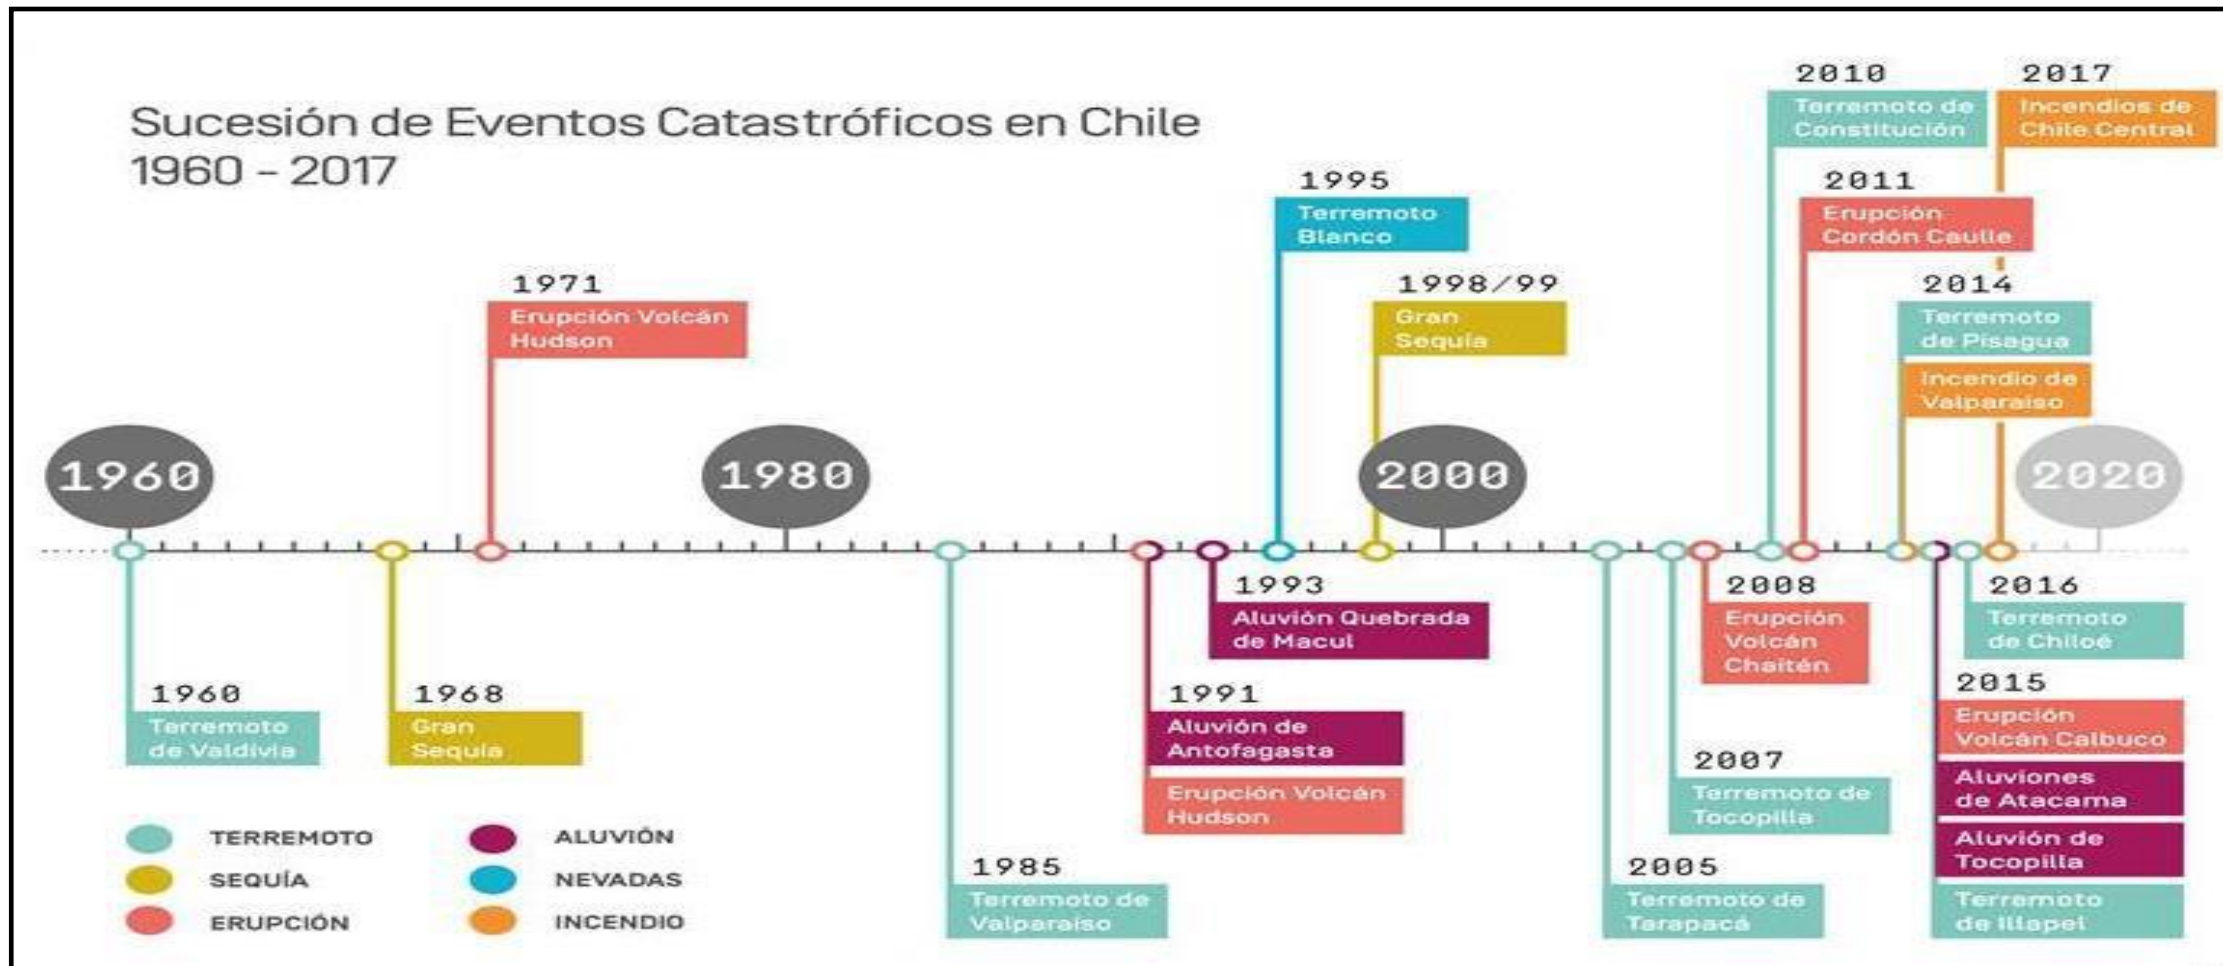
Sucesión de Eventos Catastróficos en Chile
1960 - 2017

1960

1980

2000

2020

1960
Terremoto de Valdivia

1968
Gran Sequía

1971
Erupción Volcán Hudson

1985
Terremoto de Valparaíso

1991
Aluvión de Antofagasta
Erupción Volcán Hudson

1993
Aluvión Quebrada de Macul

1995
Terremoto Blanco

1998/99
Gran Sequía

2005
Terremoto de Tarapacá

2007
Terremoto de Tocopilla

2008
Erupción Volcán Chaitén

2010
Terremoto de Constitución

2011
Erupción Cordón Caulle

2014
Terremoto de Pisagua
Incendio de Valparaíso

2015
Erupción Volcán Calbuco
Aluviones de Atacama
Aluvión de Tocopilla
Terremoto de Illapel

2016
Terremoto de Chiloé

2017
Incendios de Chile Central

TERREMOTO
SEQUÍA
ERUPCIÓN
ALUVIÓN
NEVADAS
INCENDIO